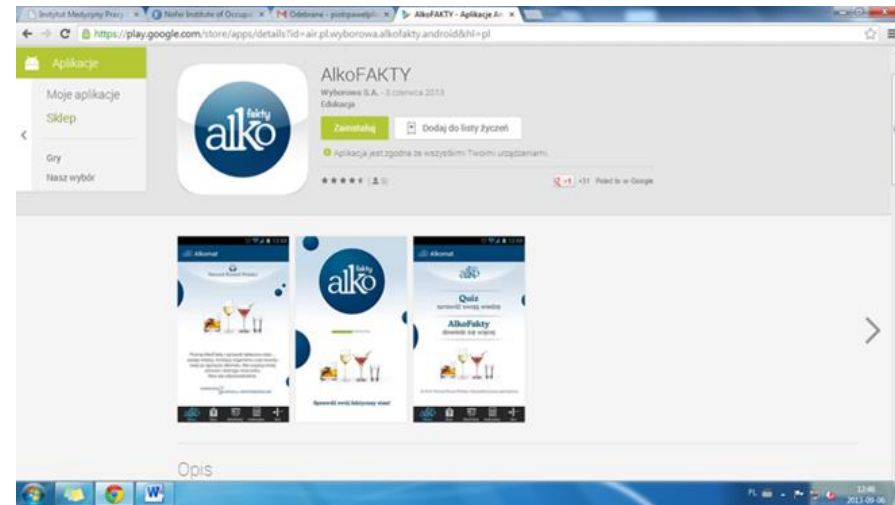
Instytut Medycyny Pracy × | Nofer Institute of Occupa × | Odebrane - piotrpawelpl × | AlkoFAKTY - Aplikacje An ×

https://play.google.com/store/apps/details?id=air.pl.wyborowa.alkofakty.android&hl=pl

Aplikacje

Moje aplikacje

Sklep

Gry

Nasz wybór

alko fakty

AlkoFAKTY

Wyborowa S.A. - 5 czerwca 2013

Edukacja

Zainstaluj

Dodaj do listy życzeń

Aplikacja jest zgodna ze wszystkimi Twoimi urządzeniami.

+31 Poleć to w Google

Alkomat

alko fakty

Sprawdź swój faktyczny stan!

Alkomat

alko

Quiz
sprawdź swoją wiedzę

AlkoFakty
dowiedz się więcej

Opis

PL

12:46
2013-09-06